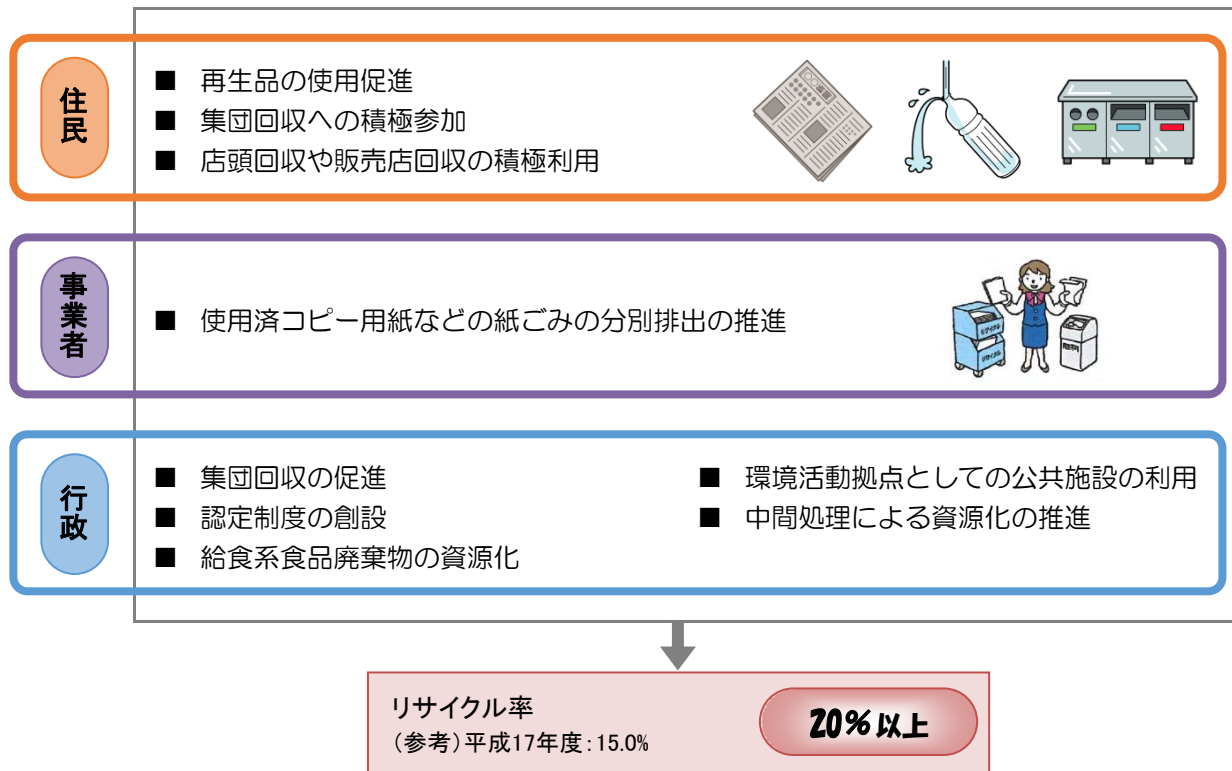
住民

■ 再生品の使用促進
■ 集団回収への積極参加
■ 店頭回収や販売店回収の積極利用

事業者

■ 使用済コピー用紙などの紙ごみの分別排出の推進

行政

■ 集団回収の促進
■ 認定制度の創設
■ 給食系食品廃棄物の資源化
■ 環境活動拠点としての公共施設の利用
■ 中間処理による資源化の推進

リサイクル率
（参考）平成17年度：15.0%

20%以上